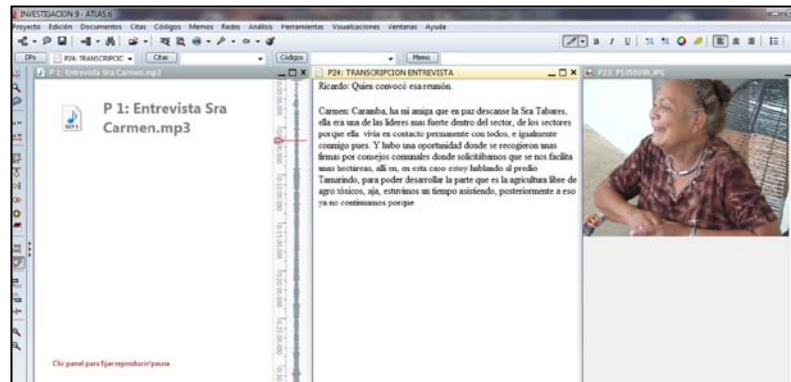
INVESTIGACION 9 - ATLAS.ti

Proyecto Edición Documentos Citas Códigos Memos Redes Análisis Herramientas Visualizaciones Ventanas Ayuda

DPs P24: TRANSCRIPCIC Citas Códigos Memo

P 1: Entrevista Sra Carmen.mp3

P 1: Entrevista Sra Carmen.mp3

MP3

Clic panel para fijar reproducir/pausa

P24: TRANSCRIPCION ENTREVISTA

Ricardo: Quien convocó esa reunión.

Carmen: Caramba, ha mi amiga que en paz descanse la Sra Tabares, ella era una de las líderes mas fuerte dentro del sector, de los sectores porque ella. vivía en contacto permanente con todos, e igualmente conmigo pues. Y hubo una oportunidad donde se recogieron unas firmas por consejos comunales donde solicitábamos que se nos facilita unas hectáreas, allí en, en esta caso estoy hablando al predio Tamarindo, para poder desarrollar la parte que es la agricultura libre de agro tóxicos, aja, estuvimos un tiempo asistiendo, posteriormente a eso ya no continuamos porque

P23: P1050098.JPG